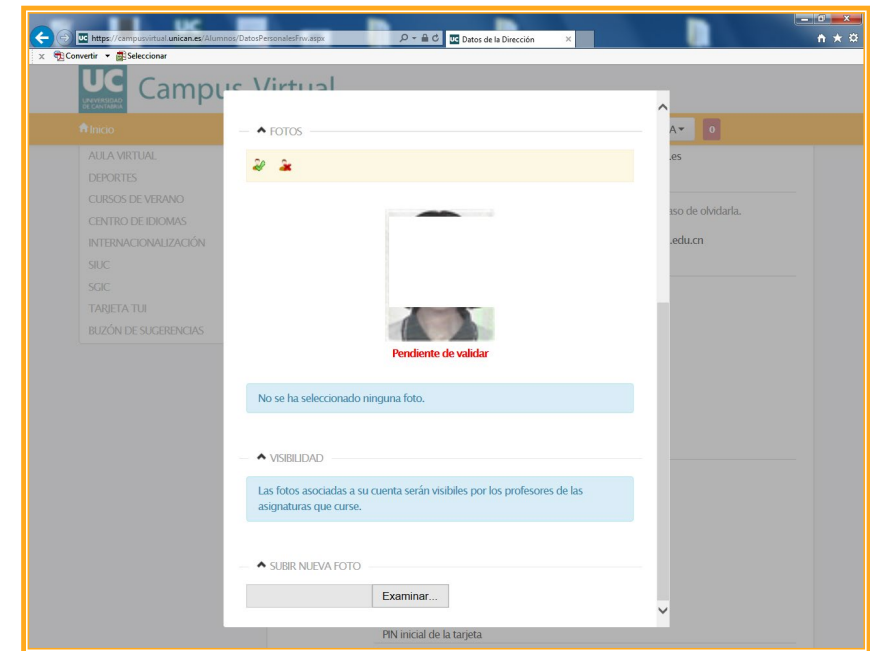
UC

https://campusvirtual.unican.es/Alumnos/DatosPersonalesFrw.aspx

Datos de la Dirección

Convertir ▾ Seleccionar

UC UNIVERSIDAD DE CANTABRIA Campus Virtual

Inicio

AULA VIRTUAL
DEPORTES
CURSOS DE VERANO
CENTRO DE IDIOMAS
INTERNACIONALIZACIÓN
SIUC
SGIC
TARJETA TUI
BUZÓN DE SUGERENCIAS

A ▾ 0

.es

aso de olvidarla.

.edu.cn

FOTOS

Pendiente de validar

No se ha seleccionado ninguna foto.

VISIBILIDAD

Las fotos asociadas a su cuenta serán visibiles por los profesores de las asignaturas que curse.

SUBIR NUEVA FOTO

Examinar...

PIN inicial de la tarjeta